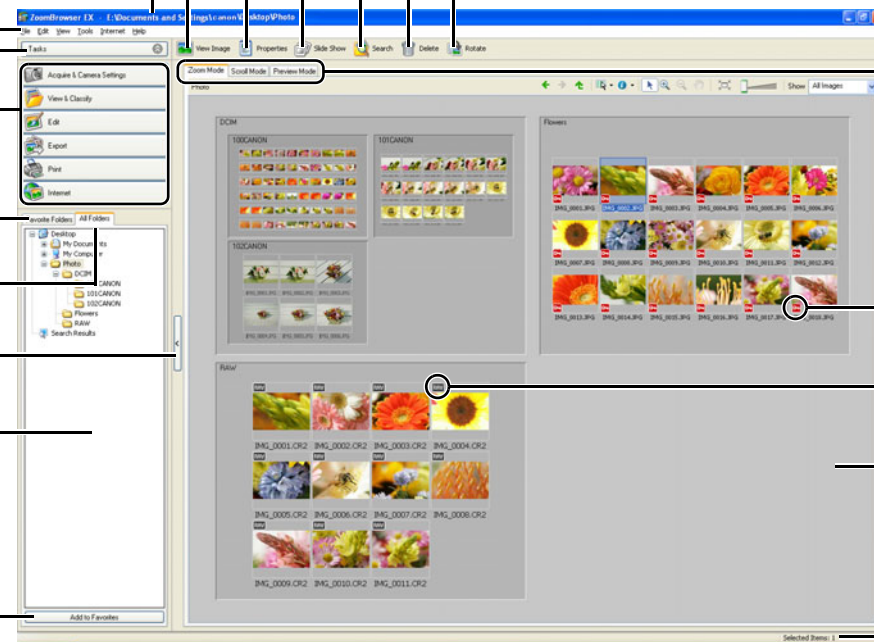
ZoomBrowser EX - E:\Documents and Settings\canon\Desktop\Photo

File Edit View Tools Internet Help

View Image Properties Slide Show Search Delete Rotate

Tasks

Zoom Mode Scroll Mode Preview Mode

Photo

Show All Images

Acquire & Camera Settings

View & Classify

Edit

Export

Print

Internet

Favorite Folders All Folders

Desktop
My Documents
My Computer
Photo
DCIM
100CANON
101CANON
102CANON
Flowers
RAW
Search Results

Add to Favorites

DCIM

100CANON

101CANON

102CANON

Flowers

IMG_0001.JPG IMG_0002.JPG IMG_0003.JPG IMG_0004.JPG IMG_0005.JPG IMG_0006.JPG

IMG_0007.JPG IMG_0008.JPG IMG_0009.JPG IMG_0010.JPG IMG_0011.JPG IMG_0012.JPG

IMG_0013.JPG IMG_0014.JPG IMG_0015.JPG IMG_0016.JPG IMG_0017.JPG IMG_0018.JPG

RAW

IMG_0001.CR2 IMG_0002.CR2 IMG_0003.CR2 IMG_0004.CR2

IMG_0005.CR2 IMG_0006.CR2 IMG_0007.CR2 IMG_0008.CR2

IMG_0009.CR2 IMG_0010.CR2 IMG_0011.CR2

Selected Items: 1